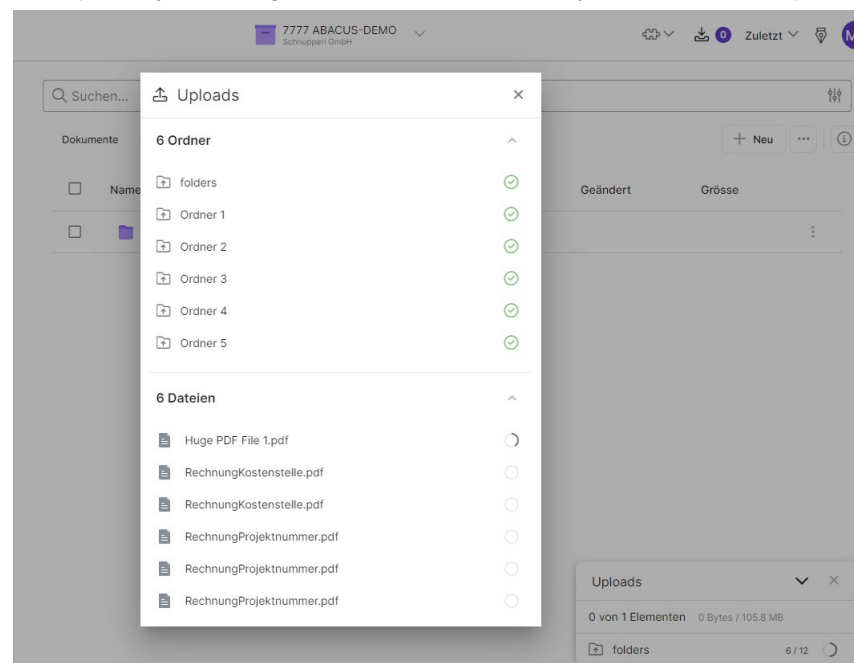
7777 ABACUS-DEMO
Schnupperi GmbH

0 Zuletzt

M

Suchen...

Dokumente

Name

Geändert

Grösse

+ Neu

Uploads

6 Ordner

folders

Ordner 1

Ordner 2

Ordner 3

Ordner 4

Ordner 5

6 Dateien

Huge PDF File 1.pdf

RechnungKostenstelle.pdf

RechnungKostenstelle.pdf

RechnungProjektnummer.pdf

RechnungProjektnummer.pdf

RechnungProjektnummer.pdf

Uploads

0 von 1 Elementen 0 Bytes / 105.8 MB

folders 6 / 12